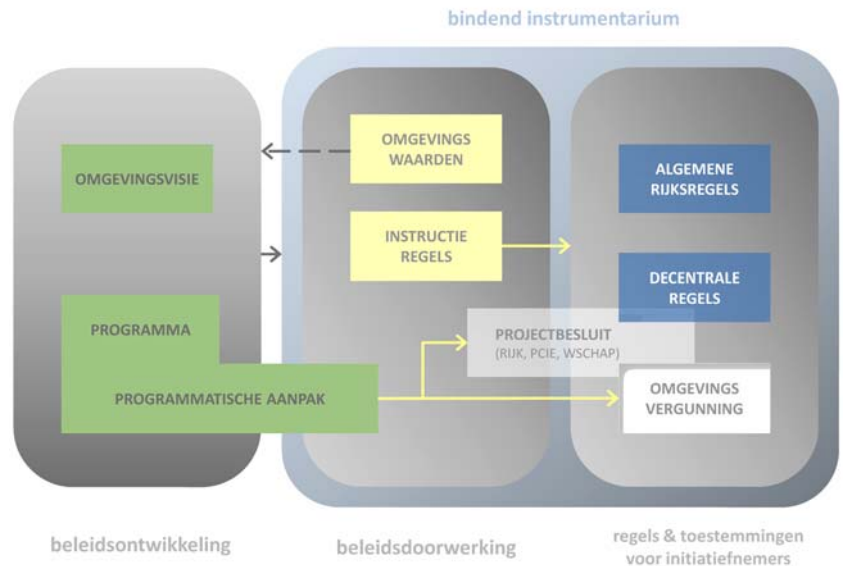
bindend instrumentarium

OMGEVINGSVISIE

OMGEVINGS WAARDEN

INSTRUCTIE REGELS

ALGEMENE RIJKSREGELS

DECENTRALE REGELS

PROGRAMMA

PROGRAMMATISCHE AANPAK

PROJECTBESLUIT
(RIJK, PCIE, WSCHAP)

OMGEVINGS VERGUNNING

beleidsontwikkeling

beleidsdoorwerking

regels & toestemmingen voor initiatiefnemers